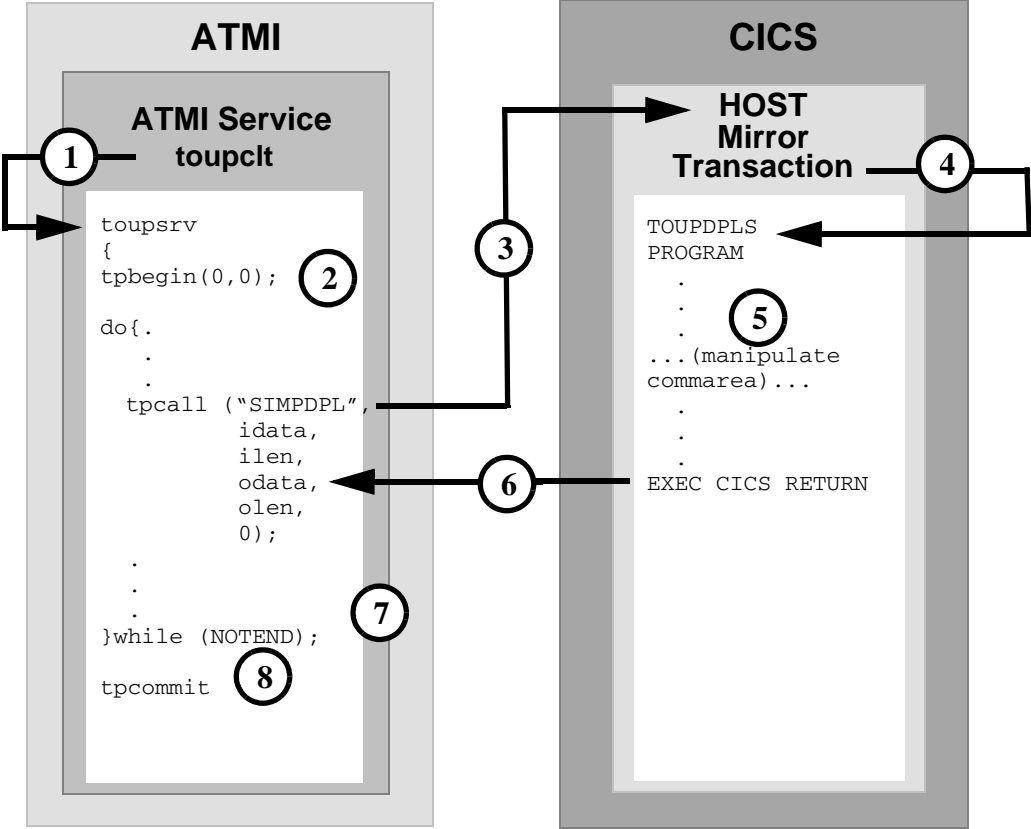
ATMI

ATMI Service
toupclt

1

toupsrv
{
tpbegin(0,0);

2

do{.
.
.
tpcall ("SIMPDPL",
idata,
ilen,
odata,
olen,
0);
.
.
.
}while (NOTEND);

7

tpcommit

8

3

CICS

HOST
Mirror
Transaction

4

TOUPDPLS
PROGRAM
.
.
.

5

...(manipulate
commarea)...
.
.
.
EXEC CICS RETURN

6